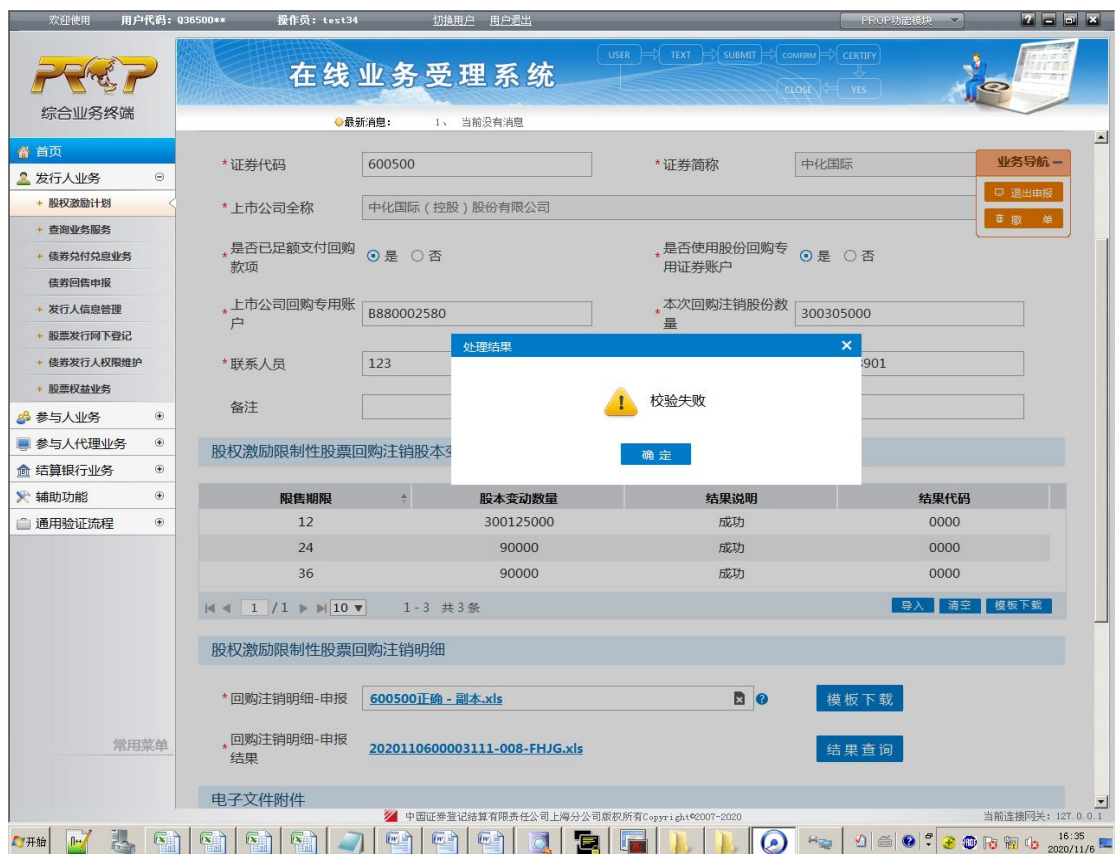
欢迎使用 用户代码: Q36500** 操作员: test34 切换用户 用户退出 PROP功能模块

综合业务终端

在线业务受理系统

USER TEXT SUBMIT CONFIRM CERTIFY CLOSE YES

最新消息: 1、 当前没有消息

首页
发行人业务
+ 股权激励计划
+ 查询业务服务
+ 债券兑付兑息业务
债券回售申报
+ 发行人信息管理
+ 股票发行网下登记
+ 债券发行人权限维护
+ 股票权益业务
参与人业务
参与人代理业务
结算银行业务
辅助功能
通用验证流程
常用菜单

*证券代码 600500
*证券简称 中化国际
业务导航
退出申报
撤 单
*上市公司全称 中化国际(控股)股份有限公司
*是否已足额支付回购款项 ⊙是 ○否
*是否使用股份回购专用证券账户 ⊙是 ○否
*上市公司回购专用账户 B880002580
*本次回购注销股份数量 300305000
*联系人员 123
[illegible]901
备注

处理结果
校验失败
确 定

股权激励限制性股票回购注销股本变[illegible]

| 限售期限 | 股本变动数量 | 结果说明 | 结果代码 |
|---|---|---|---|
| 12 | 300125000 | 成功 | 0000 |
| 24 | 90000 | 成功 | 0000 |
| 36 | 90000 | 成功 | 0000 |

1 /1 10 1 - 3 共 3 条
导入 清空 模板下载

股权激励限制性股票回购注销明细
*回购注销明细-申报 600500正确 - 副本.xls
模板下载
*回购注销明细-申报结果 2020110600003111-008-FHJG.xls
结果查询
电子文件附件

中国证券登记结算有限责任公司上海分公司版权所有Copyright©2007-2020
当前连接网关: 127.0.0.1

开始
16:35 2020/11/6